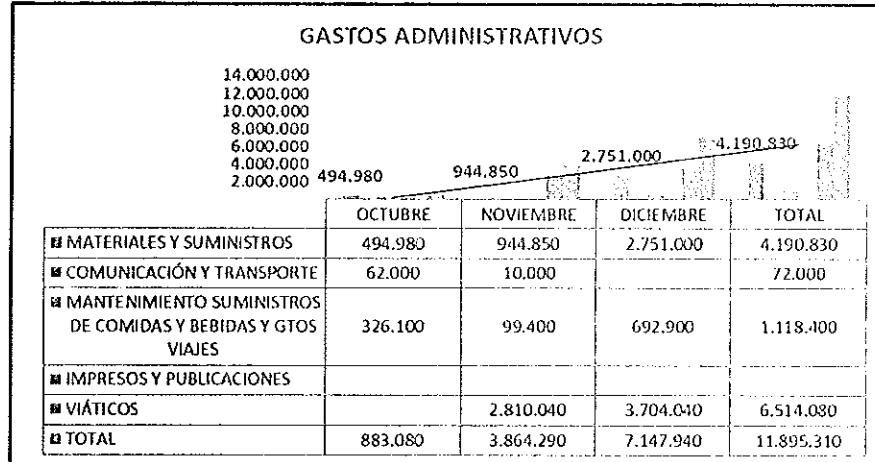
GASTOS ADMINISTRATIVOS

14.000.000
12.000.000
10.000.000
8.000.000
6.000.000
4.000.000
2.000.000

494.980
944.850
2.751.000
4.190.830

| | OCTUBRE | NOVIEMBRE | DICIEMBRE | TOTAL |
|---|---|---|---|---|
| MATERIALES Y SUMINISTROS | 494.980 | 944.850 | 2.751.000 | 4.190.830 |
| COMUNICACIÓN Y TRANSPORTE | 62.000 | 10.000 | | 72.000 |
| MANTENIMIENTO SUMINISTROS DE COMIDAS Y BEBIDAS Y GTOS VIAJES | 326.100 | 99.400 | 692.900 | 1.118.400 |
| IMPRESOS Y PUBLICACIONES | | | | |
| VIÁTICOS | | 2.810.040 | 3.704.040 | 6.514.080 |
| TOTAL | 883.080 | 3.864.290 | 7.147.940 | 11.895.310 |